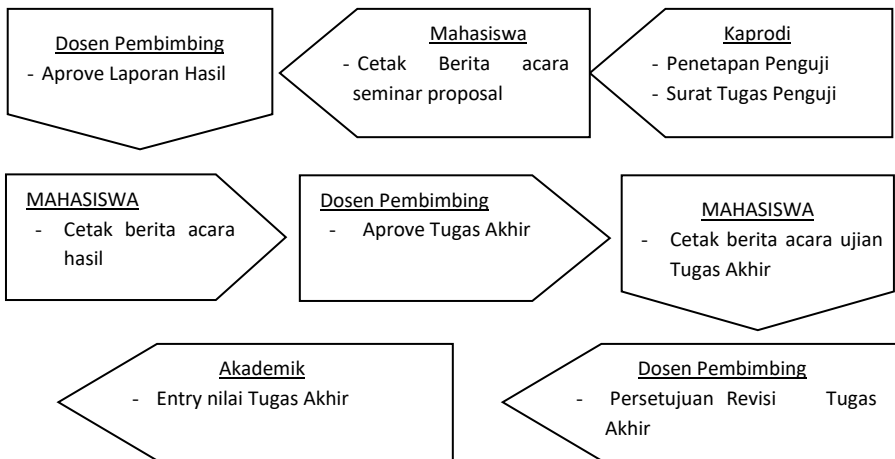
Kaprodi
- Penetapan Penguji
- Surat Tugas Penguji

Mahasiswa
- Cetak Berita acara seminar proposal

Dosen Pembimbing
- Aprove Laporan Hasil

MAHASISWA
- Cetak berita acara hasil

Dosen Pembimbing
- Aprove Tugas Akhir

MAHASISWA
- Cetak berita acara ujian Tugas Akhir

Dosen Pembimbing
- Persetujuan Revisi Tugas Akhir

Akademik
- Entry nilai Tugas Akhir